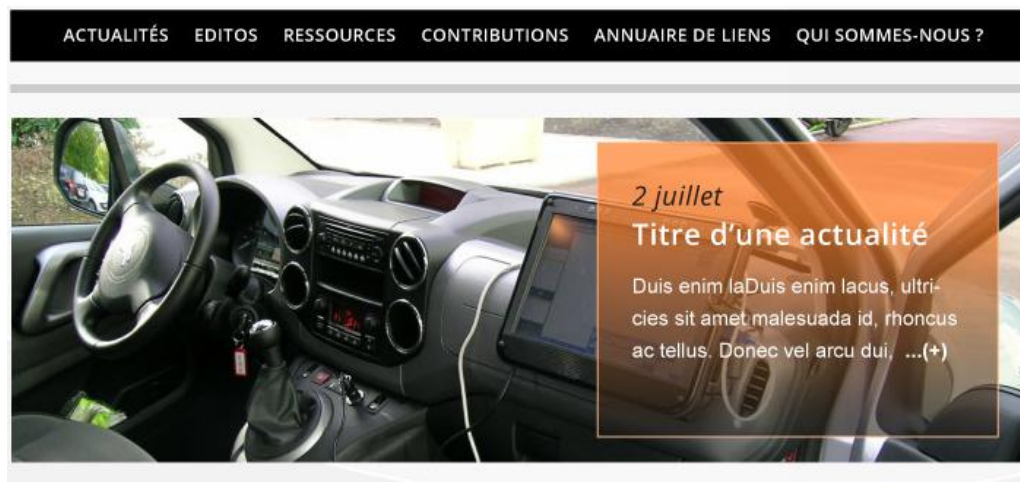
ACTUALITÉS EDITOS RESSOURCES CONTRIBUTIONS ANNUAIRE DE LIENS QUI SOMMES-NOUS ?

2 juillet
Titre d'une actualité

Duis enim laDuis enim lacus, ultricies sit amet malesuada id, rhoncus ac tellus. Donec vel arcu dui, ...(+)